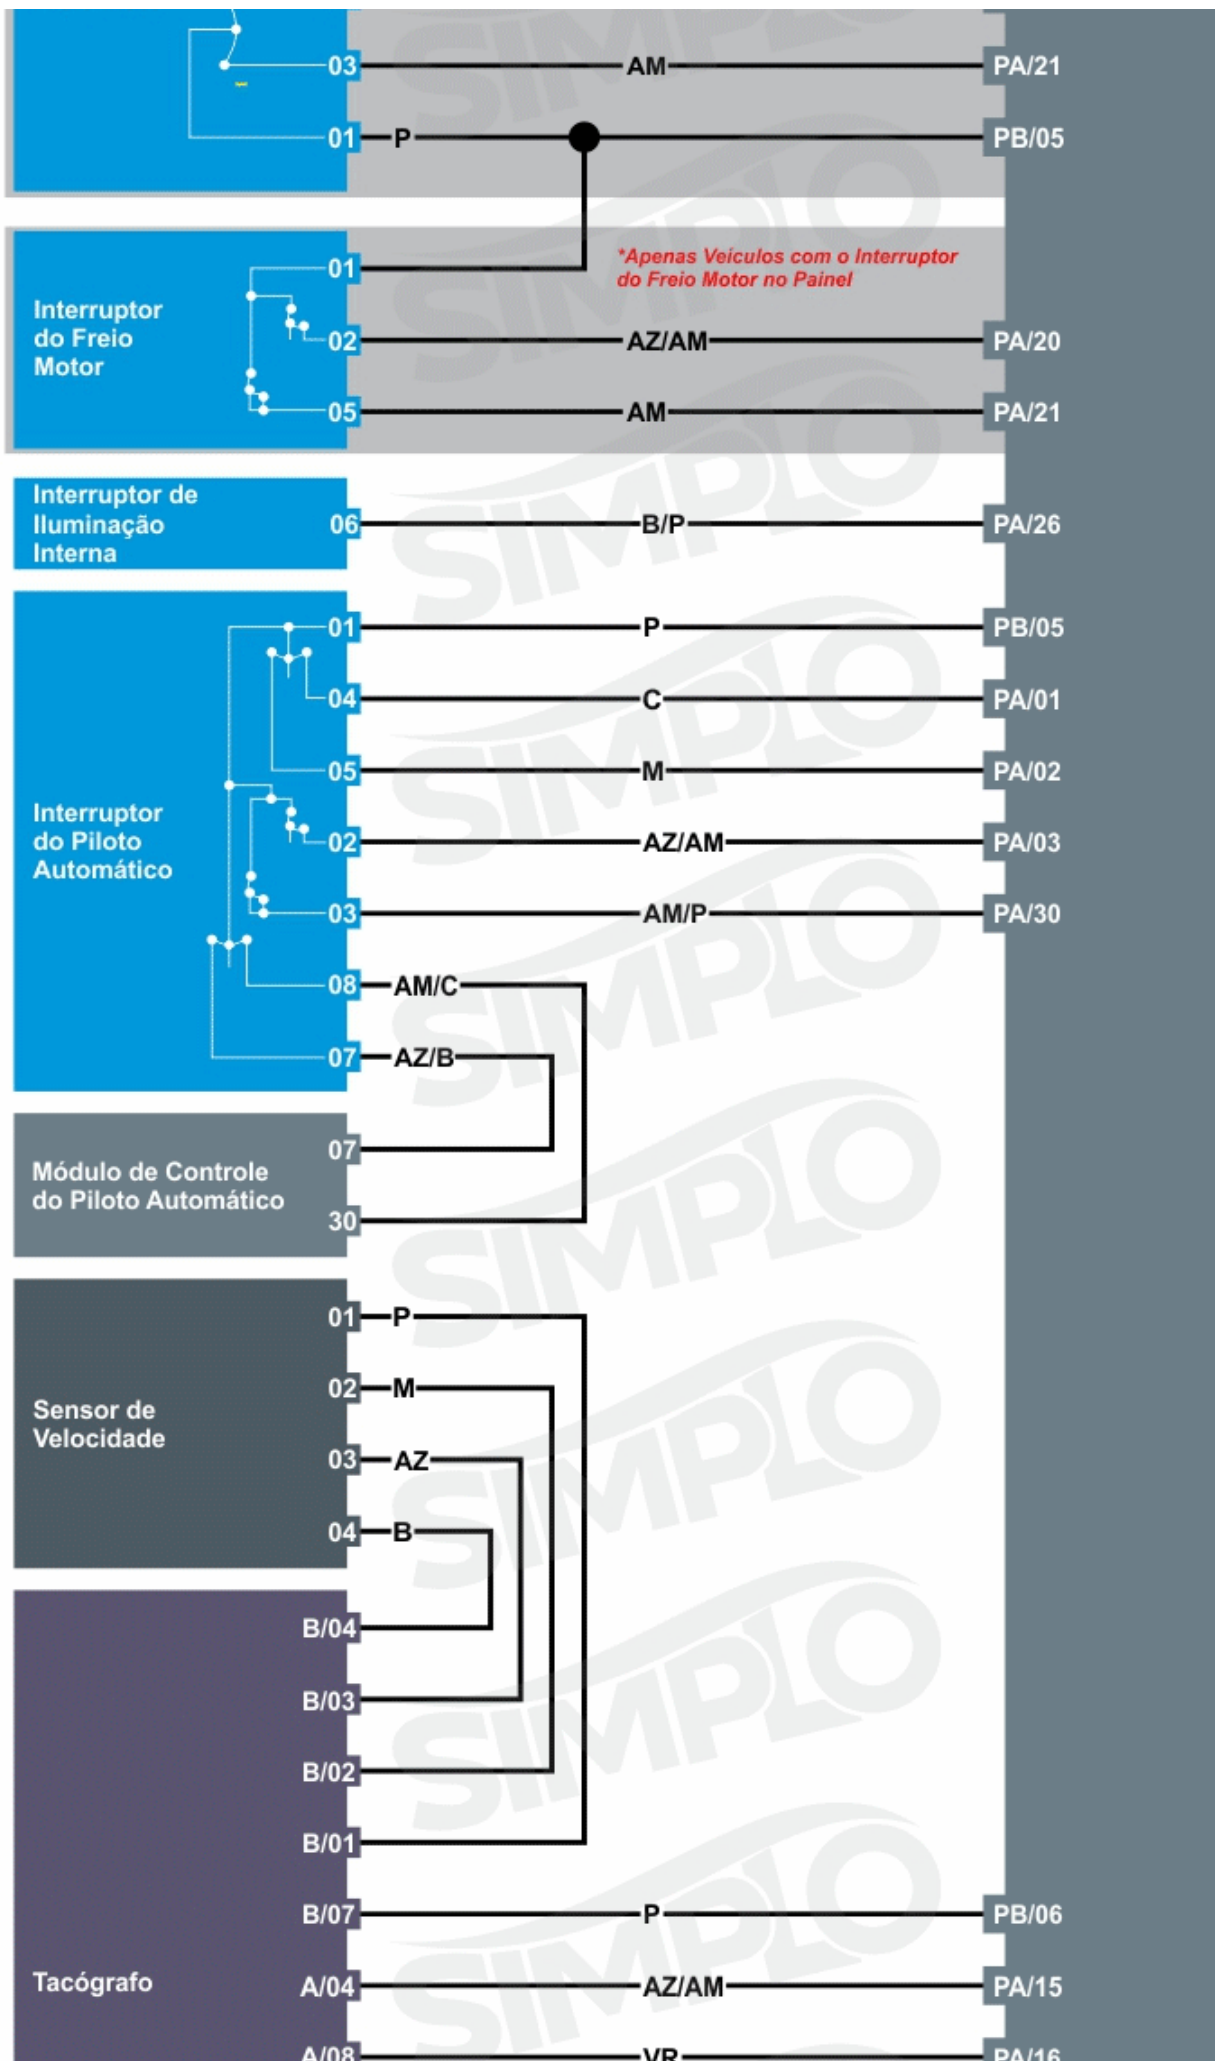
03 AM PA/21
01 P PB/05

*Apenas Veículos com o Interruptor do Freio Motor no Painel

Interruptor do Freio Motor
01
02 AZ/AM PA/20
05 AM PA/21

Interruptor de Iluminação Interna
06 B/P PA/26

Interruptor do Piloto Automático
01 P PB/05
04 C PA/01
05 M PA/02
02 AZ/AM PA/03
03 AM/P PA/30
08 AM/C
07 AZ/B

Módulo de Controle do Piloto Automático
07
30

Sensor de Velocidade
01 P
02 M
03 AZ
04 B

Tacógrafo
B/04
B/03
B/02
B/01
B/07 P PB/06
A/04 AZ/AM PA/15
A/08 VR PA/16

SIMPLO